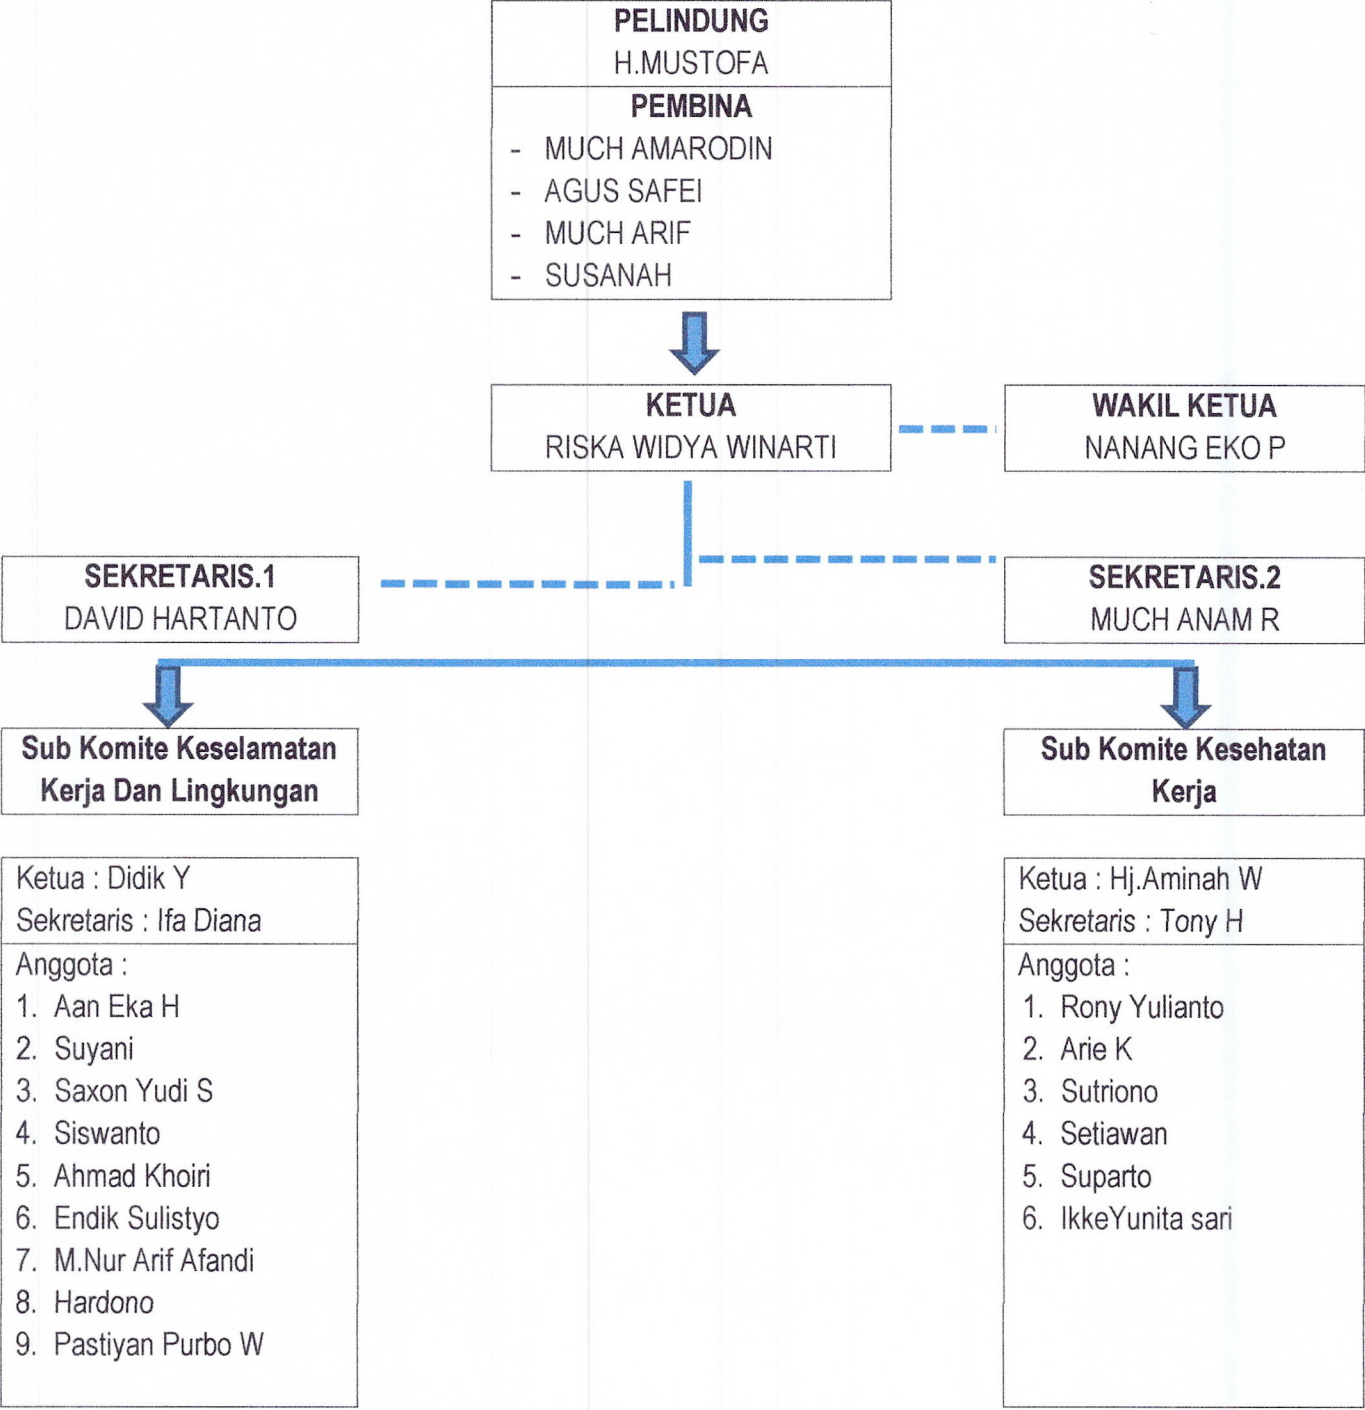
PELINDUNG
H.MUSTOFA

PEMBINA
- MUCH AMARODIN
- AGUS SAFEI
- MUCH ARIF
- SUSANAH

KETUA
RISKA WIDYA WINARTI

WAKIL KETUA
NANANG EKO P

SEKRETARIS.1
DAVID HARTANTO

SEKRETARIS.2
MUCH ANAM R

Sub Komite Keselamatan Kerja Dan Lingkungan

Ketua : Didik Y
Sekretaris : Ifa Diana

Anggota :
1. Aan Eka H
2. Suyani
3. Saxon Yudi S
4. Siswanto
5. Ahmad Khoiri
6. Endik Sulistyo
7. M.Nur Arif Afandi
8. Hardono
9. Pastiyan Purbo W

Sub Komite Kesehatan Kerja

Ketua : Hj.Aminah W
Sekretaris : Tony H

Anggota :
1. Rony Yulianto
2. Arie K
3. Sutriono
4. Setiawan
5. Suparto
6. IkkeYunita sari